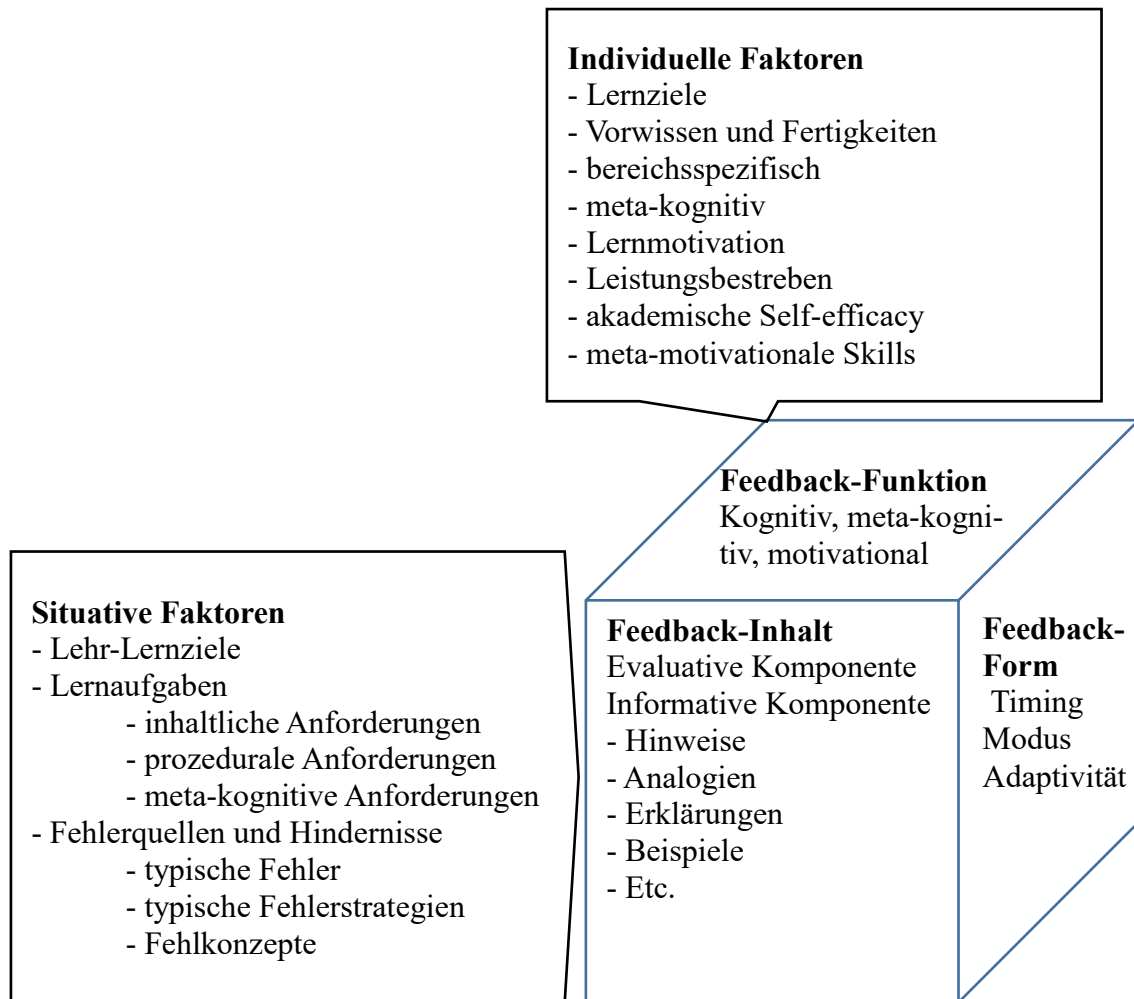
**Individuelle Faktoren**
- Lernziele
- Vorwissen und Fertigkeiten
- bereichsspezifisch
- meta-kognitiv
- Lernmotivation
- Leistungsbestreben
- akademische Self-efficacy
- meta-motivationale Skills

**Feedback-Funktion**
Kognitiv, meta-kognitiv, motivational

**Situative Faktoren**
- Lehr-Lernziele
- Lernaufgaben
- inhaltliche Anforderungen
- prozedurale Anforderungen
- meta-kognitive Anforderungen
- Fehlerquellen und Hindernisse
- typische Fehler
- typische Fehlerstrategien
- Fehlkonzepte

**Feedback-Inhalt**
Evaluative Komponente
Informative Komponente
- Hinweise
- Analogien
- Erklärungen
- Beispiele
- Etc.

**Feedback-Form**
Timing
Modus
Adaptivität